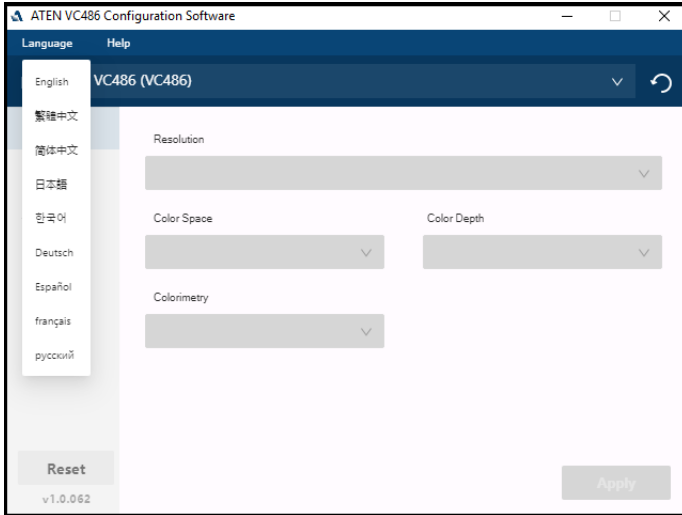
ATEN VC486 Configuration Software

Language Help

English
繁體中文
简体中文
日本語
한국어
Deutsch
Español
français
русский

VC486 (VC486)

Resolution

Color Space

Color Depth

Colorimetry

Reset

v1.0.062

Apply